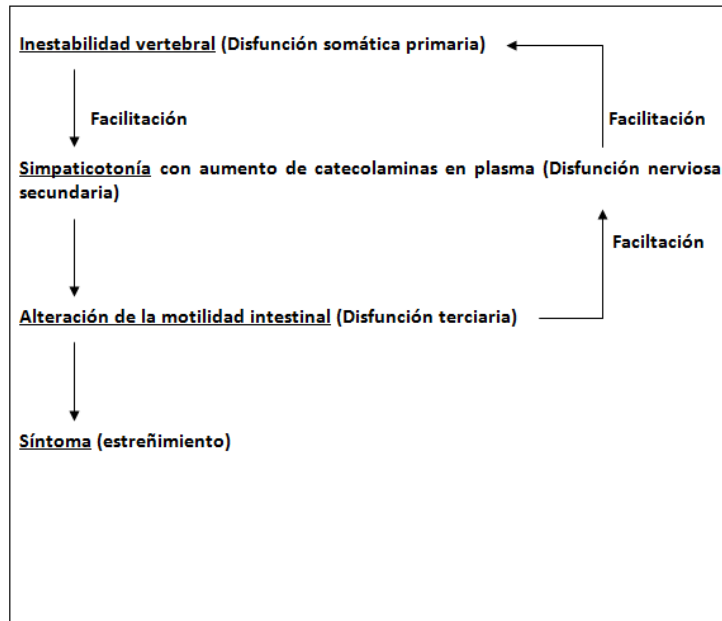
Inestabilidad vertebral (Disfunción somática primaria)

Facilitación

Facilitación

Simpaticotonía con aumento de catecolaminas en plasma (Disfunción nerviosa secundaria)

Faciltación

Alteración de la motilidad intestinal (Disfunción terciaria)

Síntoma (estreñimiento)